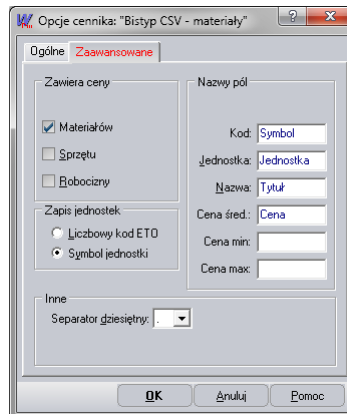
Opcje cennika: "Bistyp CSV - materiały"
?
X
Ogólne
Zaawansowane
Zawiera ceny
Materiałów
Sprzętu
Robocizny
Nazwy pól
Kod:
Symbol
Jednostka:
Jednostka
Nazwa:
Tytuł
Cena śred.:
Cena
Cena min:
Cena max:
Zapis jednostek
Liczbowy kod ETO
Symbol jednostki
Inne
Separator dziesiętny:
.
OK
Anuluj
Pomoc